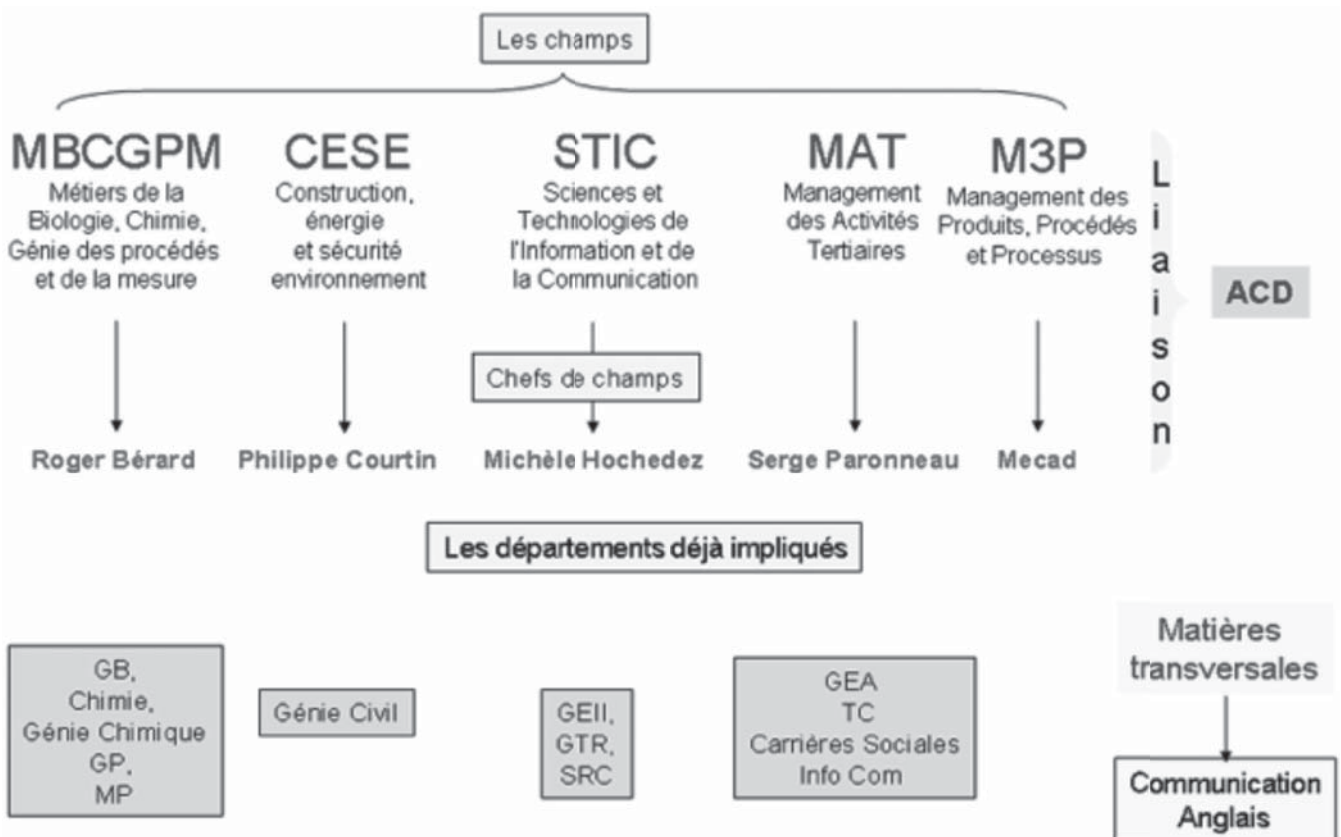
Les champs

MBCGPM
Métiers de la Biologie, Chimie, Génie des procédés et de la mesure

CESE
Construction, énergie et sécurité environnement

STIC
Sciences et Technologies de l'Information et de la Communication

MAT
Management des Activités Tertiaires

M3P
Management des Produits, Procédés et Processus

Liaison

ACD

Chefs de champs

Roger Bérard

Philippe Courtin

Michèle Hochedez

Serge Paronneau

Mecad

Les départements déjà impliqués

GB, Chimie, Génie Chimique GP, MP

Génie Civil

GEII, GTR, SRC

GEA TC Carrières Sociales Info Com

Matières transversales

Communication Anglais